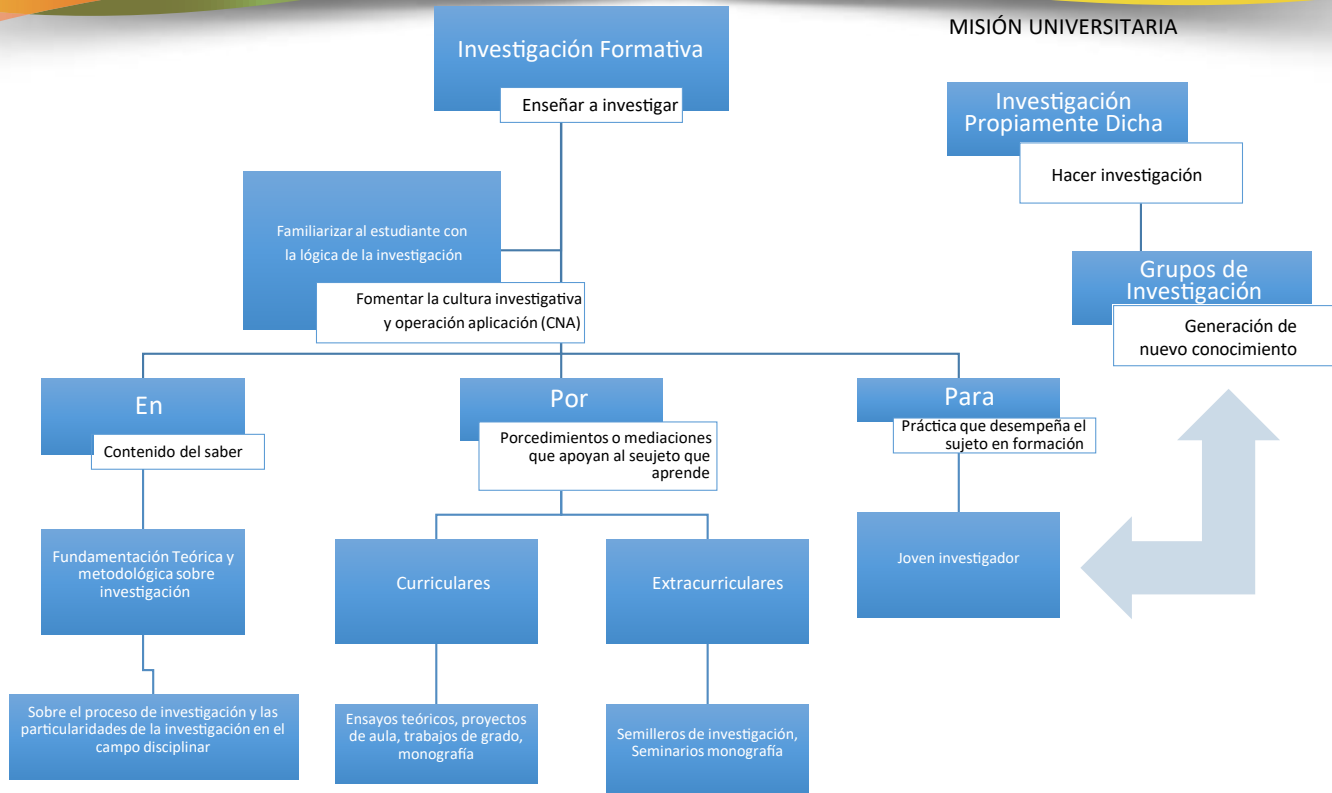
MISIÓN UNIVERSITARIA

Investigación Formativa

Enseñar a investigar

Investigación Propiamente Dicha

Hacer investigación

Grupos de Investigación

Generación de nuevo conocimiento

Familiarizar al estudiante con la lógica de la investigación

Fomentar la cultura investigativa y operación aplicación (CNA)

En

Contenido del saber

Por

Porcedimientos o mediaciones que apoyan al seujeto que aprende

Para

Práctica que desempeña el sujeto en formación

Fundamentación Teórica y metodológica sobre investigación

Curriculares

Extracurriculares

Joven investigador

Sobre el proceso de investigación y las particularidades de la investigación en el campo disciplinar

Ensayos teóricos, proyectos de aula, trabajos de grado, monografía

Semilleros de investigación, Seminarios monografía